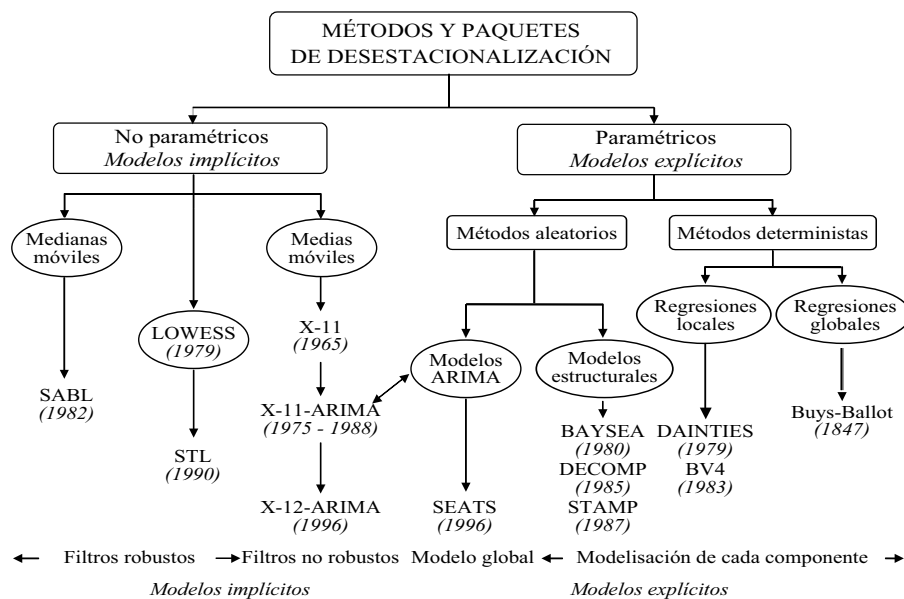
MÉTODOS Y PAQUETES DE DESESTACIONALIZACIÓN

No paramétricos
*Modelos implícitos*

Paramétricos
*Modelos explícitos*

Medianas móviles

LOWESS
*(1979)*

Medias móviles

Métodos aleatorios

Métodos deterministas

SABL
*(1982)*

STL
*(1990)*

X-11
*(1965)*

X-11-ARIMA
*(1975 - 1988)*

X-12-ARIMA
*(1996)*

Modelos ARIMA

SEATS
*(1996)*

Modelos estructurales

BAYSEA
*(1980)*
DECOMP
*(1985)*
STAMP
*(1987)*

Regresiones locales

DAINTIES
*(1979)*
BV4
*(1983)*

Regresiones globales

Buys-Ballot
*(1847)*

← Filtros robustos → Filtros no robustos Modelo global ← Modelisación de cada componente →

*Modelos implícitos* *Modelos explícitos*